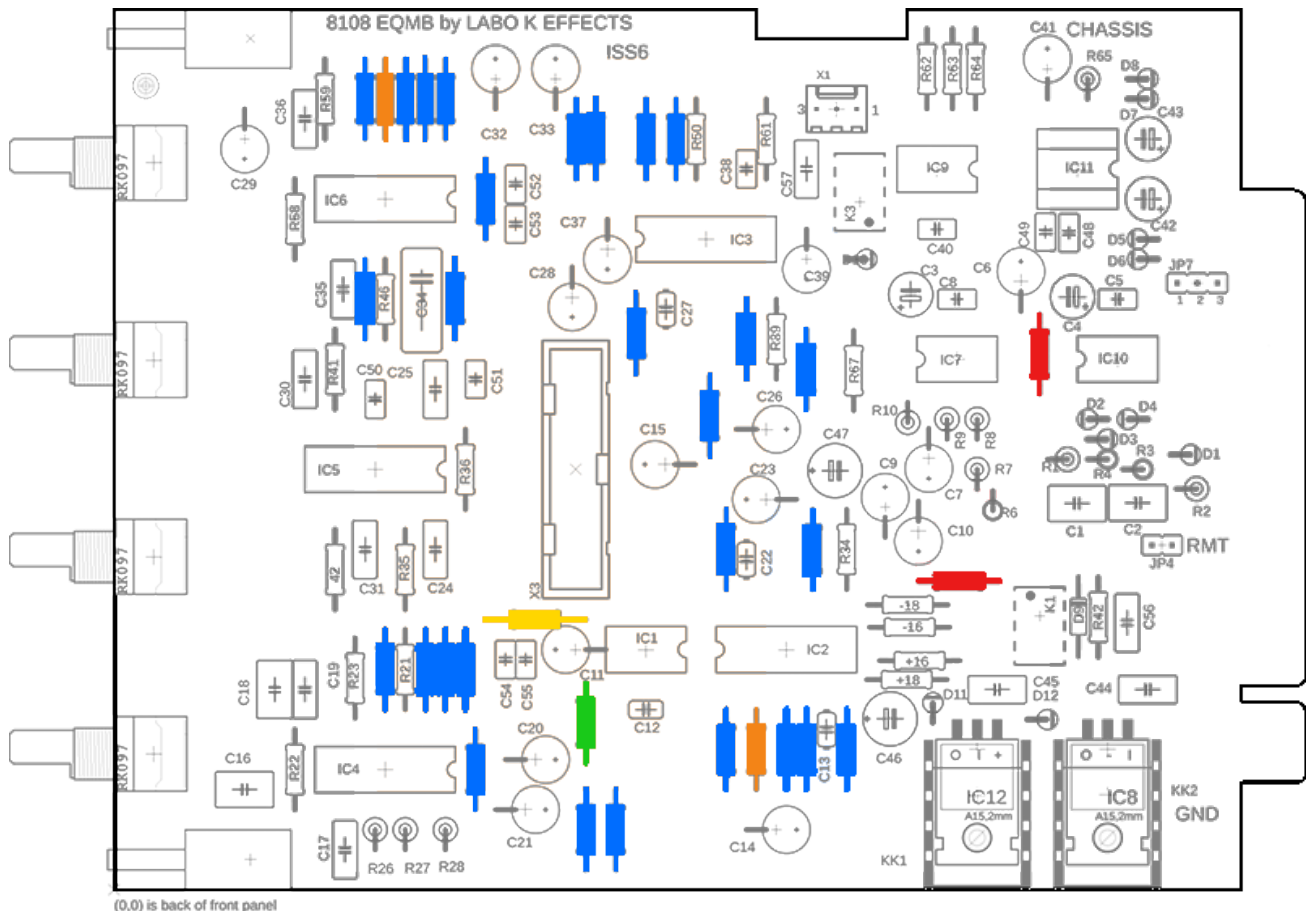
8108 EQMB by LABO K EFFECTS
ISS6
CHASSIS
C41
R65
R62
R63
R64
D8
D7
C43
X1
3
1
R59
C36
C32
C33
R50
R61
C38
C57
IC9
IC11
RK097
C29
IC6
C52
C53
C37
IC3
K3
C40
C49
C48
C42
D5
D6
R68
C28
C39
C3
C8
C6
JP7
1 2 3
C5
C4
C35
R46
C34
C27
R89
IC7
IC10
RK097
C30
R41
C50
C25
C51
R67
C26
R10
R9
R8
D2
D4
D3
C15
C47
C9
R7
R3
D1
IC5
R36
C23
R1
R4
C7
R6
R2
C1
C2
C10
RK097
42
C31
R35
C24
C22
R34
JP4
RMT
X3
-18
-16
K1
D9
R42
C56
IC1
IC2
C11
C54
C55
+16
+18
C45
C44
C18
C19
R23
R21
C12
D11
D12
C20
C13
C46
RK097
C16
R22
IC4
IC12
IC8
KK2
GND
A15,2mm
A15,2mm
C21
C14
C17
R26
R27
R28
KK1
(0,0) is back of front panel